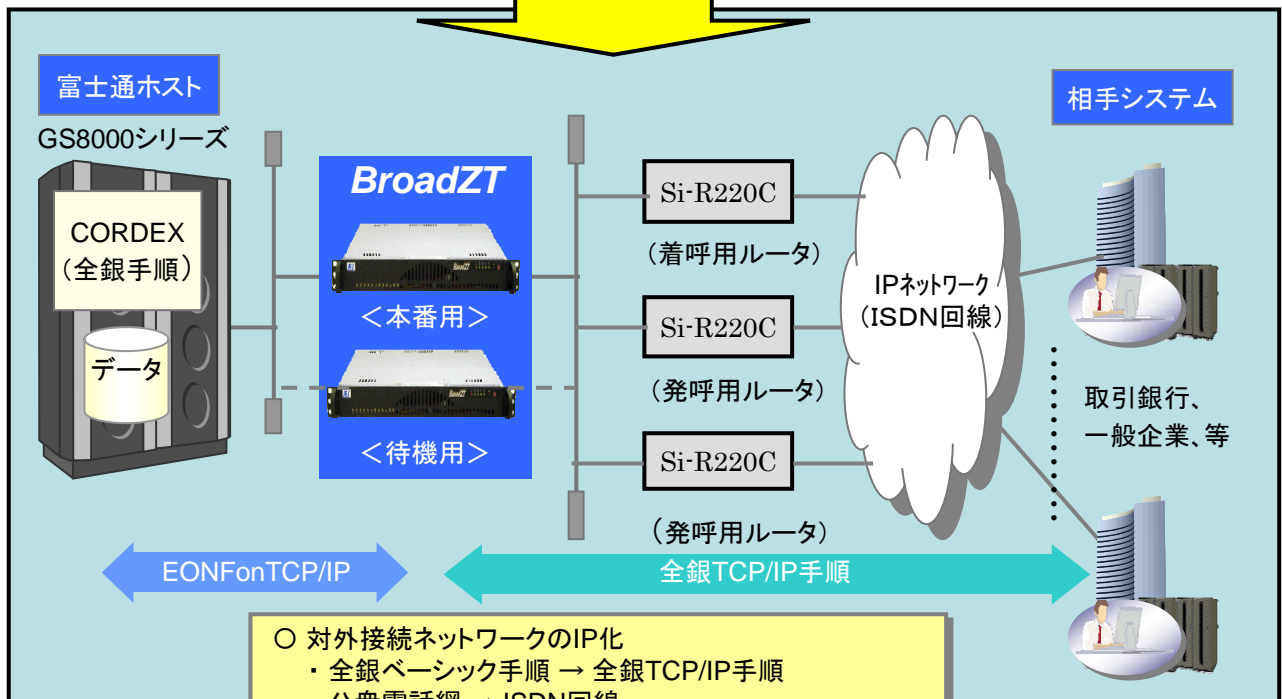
富士通ホスト

GS8000シリーズ

CORDEX
（全銀手順）

データ

BroadZT

＜本番用＞

＜待機用＞

Si-R220C

（着呼用ルータ）

Si-R220C

（発呼用ルータ）

Si-R220C

（発呼用ルータ）

IPネットワーク
（ISDN回線）

相手システム

取引銀行、
一般企業、等

EONFonTCP/IP

全銀TCP/IP手順

○ 対外接続ネットワークのIP化
・ 全銀ベーシック手順 → 全銀TCP/IP手順
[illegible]